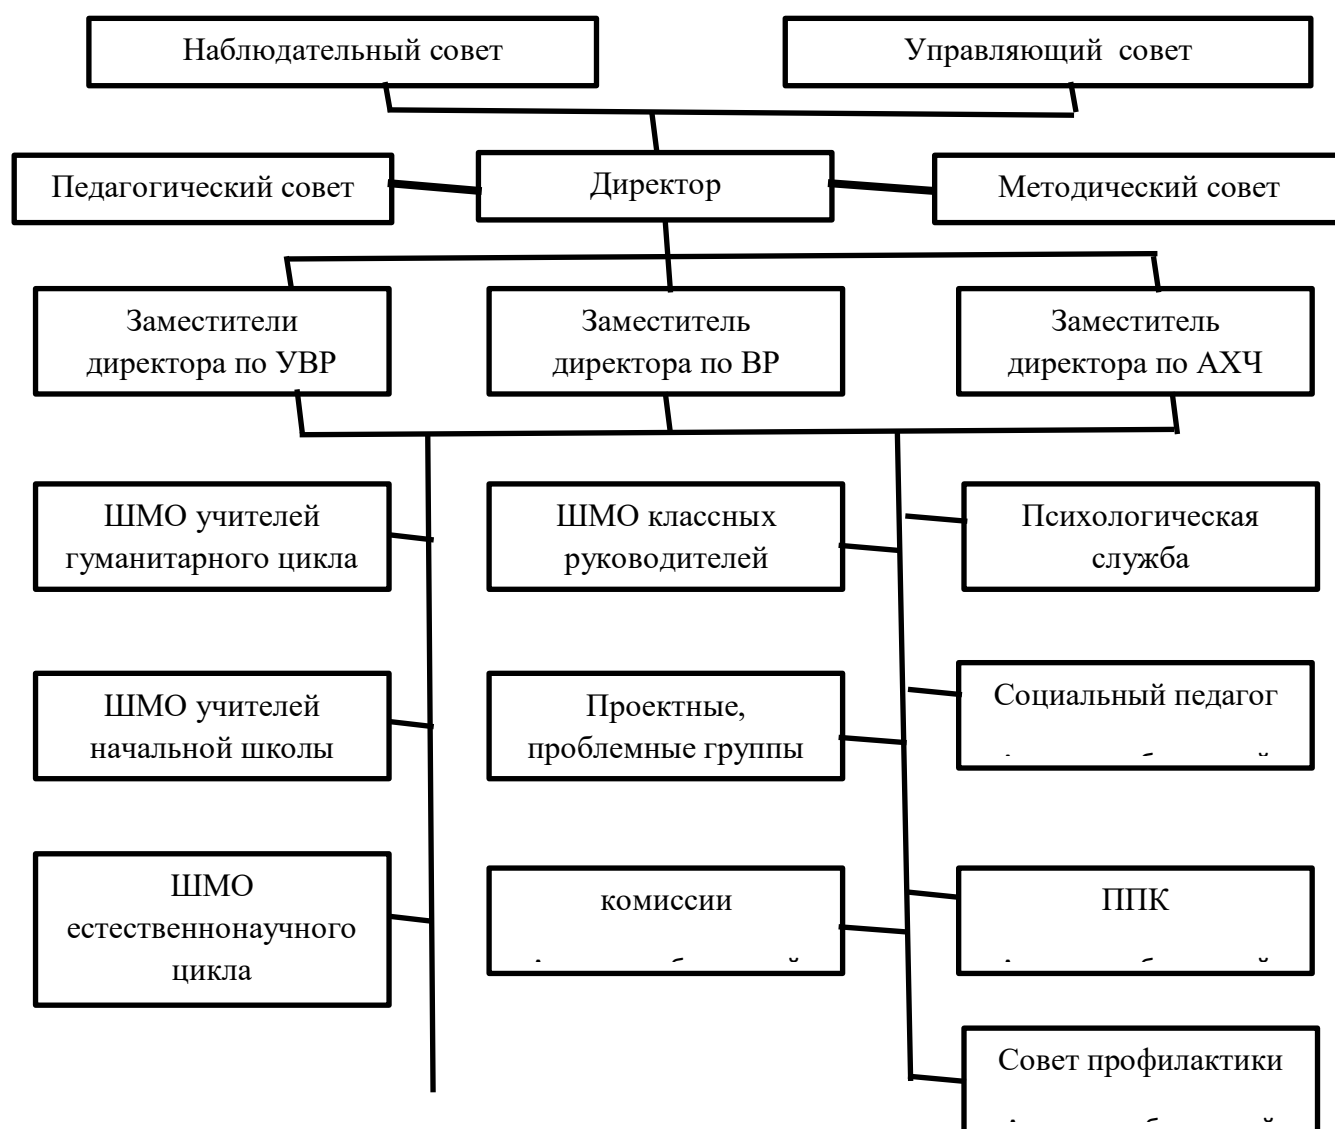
Наблюдательный совет

Управляющий совет

Педагогический совет

Директор

Методический совет

Заместители директора по УВР

Заместитель директора по ВР

Заместитель директора по АХЧ

ШМО учителей гуманитарного цикла

ШМО классных руководителей

Психологическая служба

ШМО учителей начальной школы

Проектные, проблемные группы

Социальный педагог

ШМО естественнонаучного цикла

комиссии

ППК

Совет профилактики